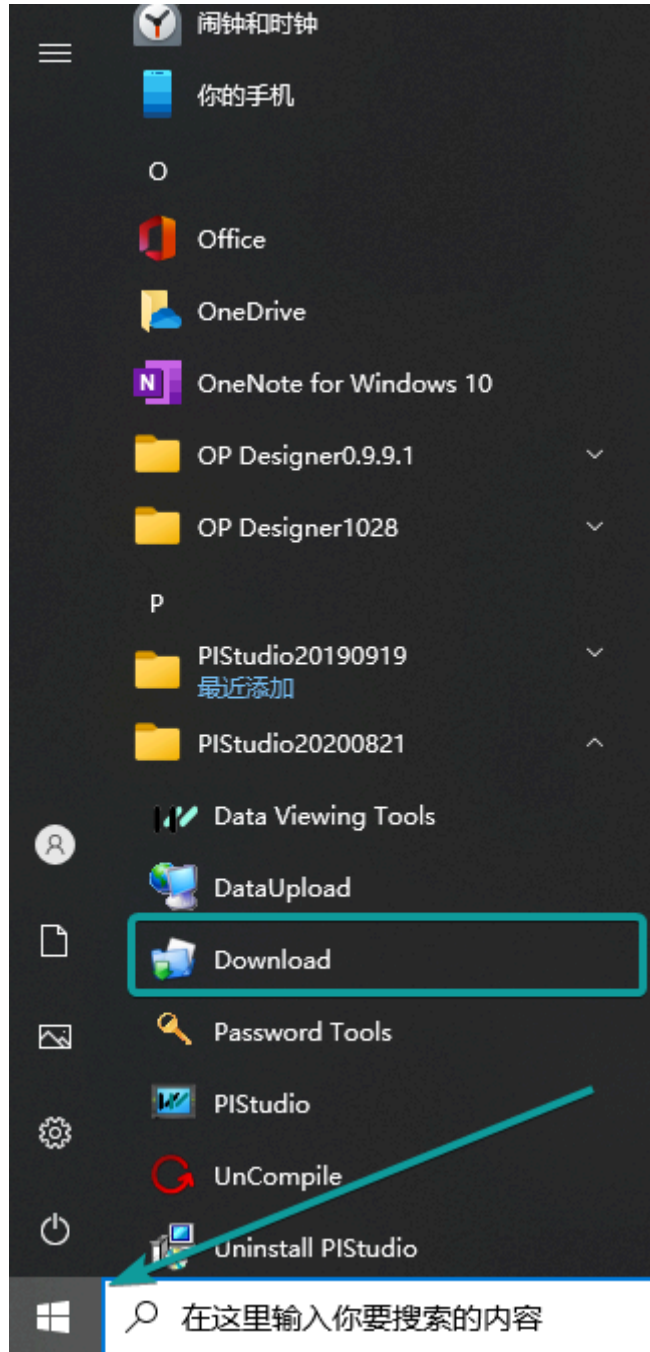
闹钟和时钟

你的手机

O

Office

OneDrive

OneNote for Windows 10

OP Designer0.9.9.1

OP Designer1028

P

PIStudio20190919
最近添加

PIStudio20200821

Data Viewing Tools

DataUpload

Download

Password Tools

PIStudio

UnCompile

Uninstall PIStudio

在这里输入你要搜索的内容